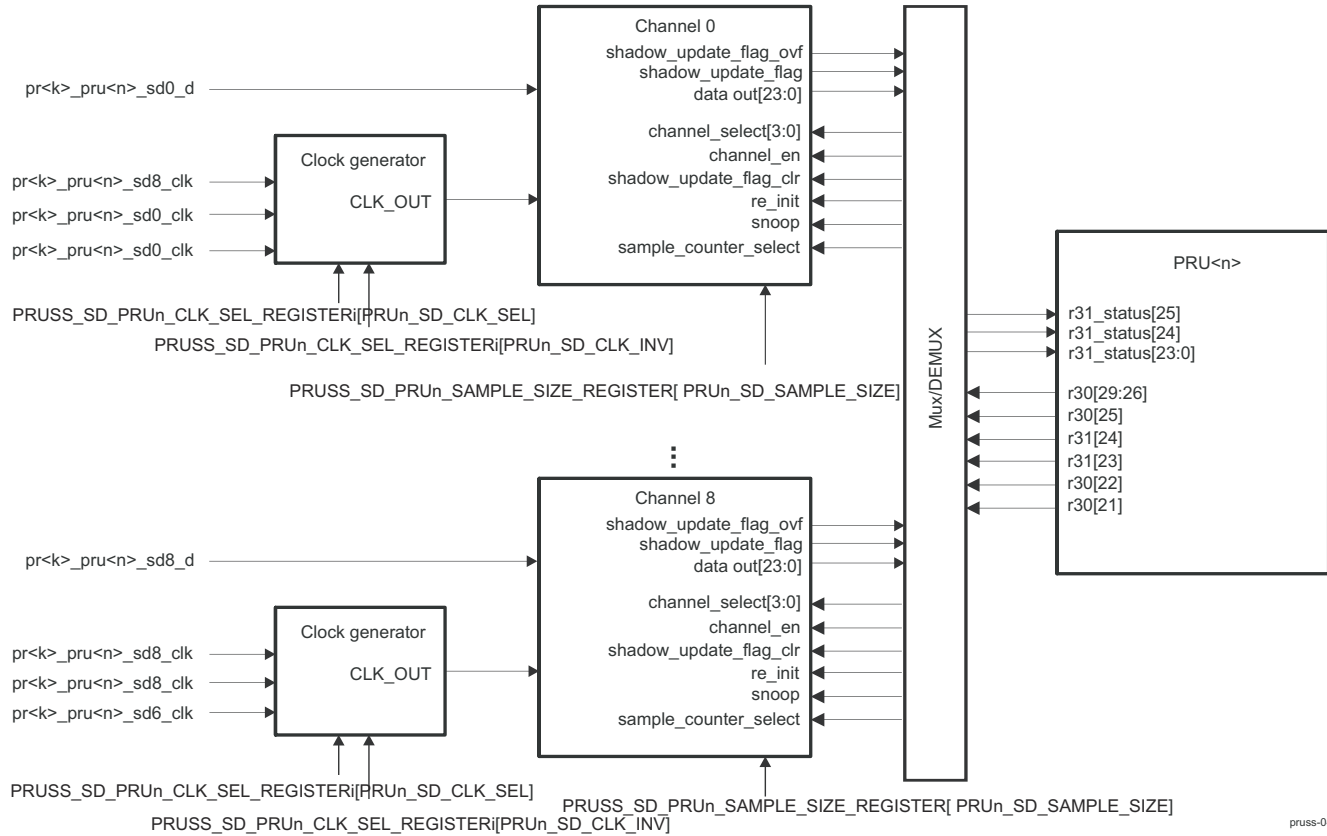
Channel 0
shadow_update_flag_ovf
shadow_update_flag
data out[23:0]
channel_select[3:0]
channel_en
shadow_update_flag_clr
re_init
snoop
sample_counter_select

pr<k>_pru<n>_sd0_d

Clock generator
CLK_OUT

pr<k>_pru<n>_sd8_clk
pr<k>_pru<n>_sd0_clk
pr<k>_pru<n>_sd0_clk

PRUSS_SD_PRUn_CLK_SEL_REGISTERi[PRUn_SD_CLK_SEL]
PRUSS_SD_PRUn_CLK_SEL_REGISTERi[PRUn_SD_CLK_INV]
PRUSS_SD_PRUn_SAMPLE_SIZE_REGISTER[ PRUn_SD_SAMPLE_SIZE]

Mux/DEMUX

PRU<n>
r31_status[25]
r31_status[24]
r31_status[23:0]
r30[29:26]
r30[25]
r31[24]
r31[23]
r30[22]
r30[21]

⋮

Channel 8
shadow_update_flag_ovf
shadow_update_flag
data out[23:0]
channel_select[3:0]
channel_en
shadow_update_flag_clr
re_init
snoop
sample_counter_select

pr<k>_pru<n>_sd8_d

Clock generator
CLK_OUT

pr<k>_pru<n>_sd8_clk
pr<k>_pru<n>_sd8_clk
pr<k>_pru<n>_sd6_clk

PRUSS_SD_PRUn_CLK_SEL_REGISTERi[PRUn_SD_CLK_SEL]
PRUSS_SD_PRUn_SAMPLE_SIZE_REGISTER[ PRUn_SD_SAMPLE_SIZE]
PRUSS_SD_PRUn_CLK_SEL_REGISTERi[PRUn_SD_CLK_INV]

pruss-0